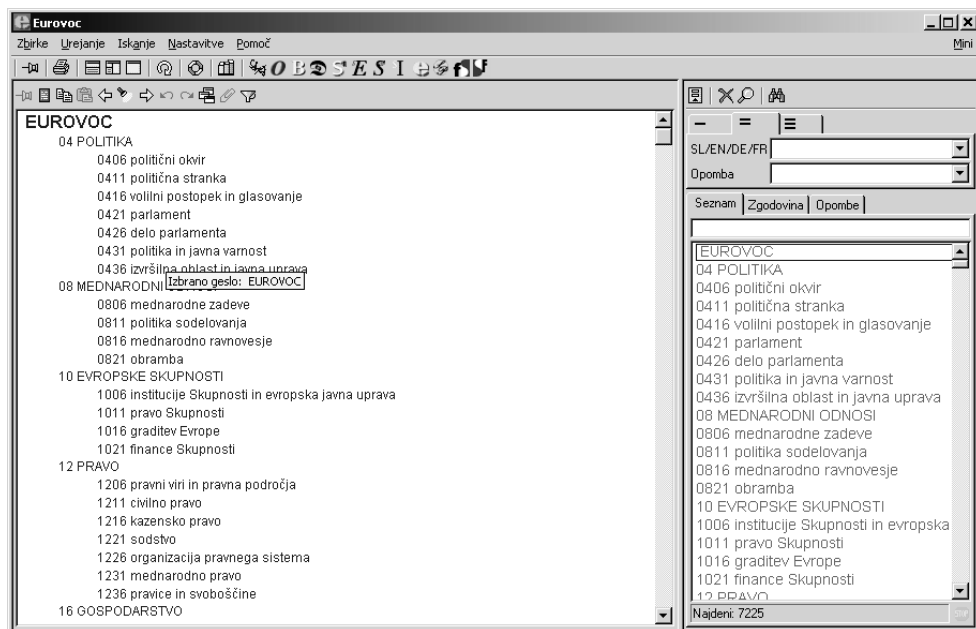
Eurovoc
Zbirke Urejanje Iskanje Nastavitve Pomoč
Mini

EUROVOC
04 POLITIKA
0406 politični okvir
0411 politična stranka
0416 volilni postopek in glasovanje
0421 parlament
0426 delo parlamenta
0431 politika in javna varnost
0436 izvršilna oblast in javna uprava
08 MEDNARODNI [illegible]
Izbrano geslo: EUROVOC
0806 mednarodne zadeve
0811 politika sodelovanja
0816 mednarodno ravnovesje
0821 obramba
10 EVROPSKE SKUPNOSTI
1006 institucije Skupnosti in evropska javna uprava
1011 pravo Skupnosti
1016 graditev Evrope
1021 finance Skupnosti
12 PRAVO
1206 pravni viri in pravna področja
1211 civilno pravo
1216 kazensko pravo
1221 sodstvo
1226 organizacija pravnega sistema
1231 mednarodno pravo
1236 pravice in svoboščine
16 GOSPODARSTVO

SL/EN/DE/FR
Opomba
Seznam | Zgodovina | Opombe
EUROVOC
04 POLITIKA
0406 politični okvir
0411 politična stranka
0416 volilni postopek in glasovanje
0421 parlament
0426 delo parlamenta
0431 politika in javna varnost
0436 izvršilna oblast in javna uprava
08 MEDNARODNI ODNOSI
0806 mednarodne zadeve
0811 politika sodelovanja
0816 mednarodno ravnovesje
0821 obramba
10 EVROPSKE SKUPNOSTI
1006 institucije Skupnosti in evropska
1011 pravo Skupnosti
1016 graditev Evrope
1021 finance Skupnosti
12 PRAVO
Najdeni: 7225